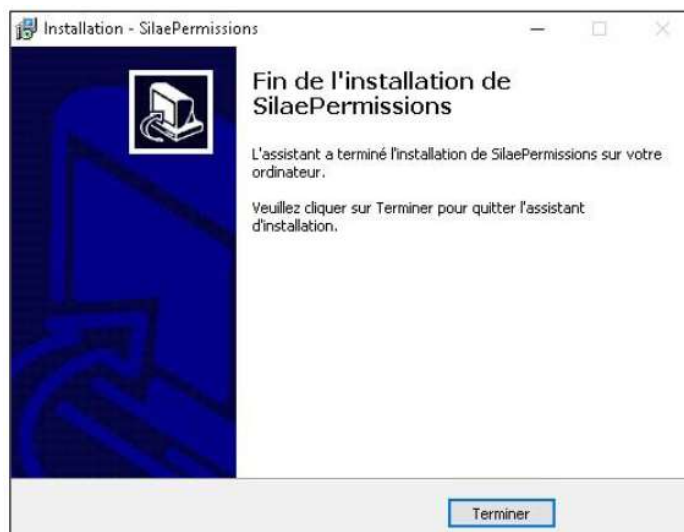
Installation - SilaePermissions

Fin de l'installation de SilaePermissions

L'assistant a terminé l'installation de SilaePermissions sur votre ordinateur.

Veuillez cliquer sur Terminer pour quitter l'assistant d'installation.

Terminer